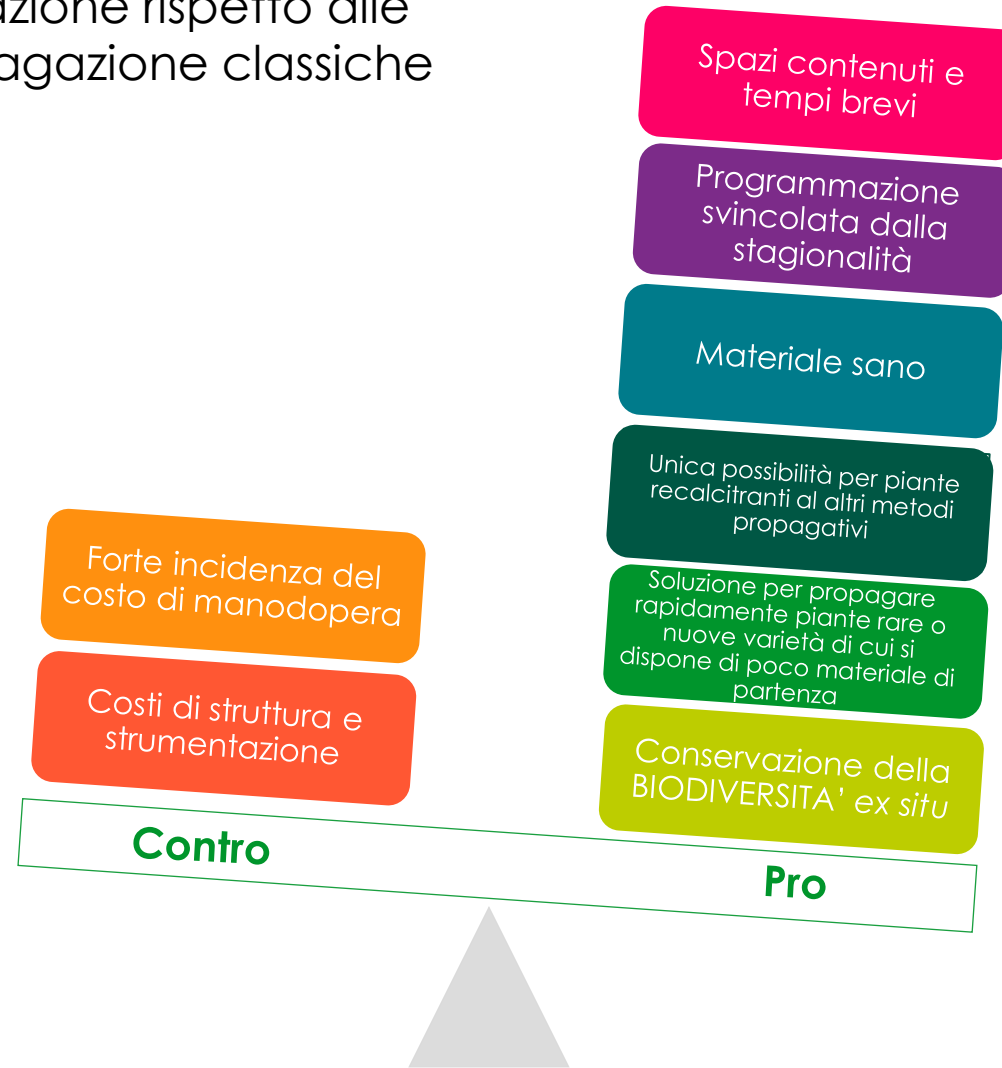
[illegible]azione rispetto alle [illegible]agazione classiche

Spazi contenuti e tempi brevi

Programmazione svincolata dalla stagionalità

Materiale sano

Unica possibilità per piante recalcitranti al altri metodi propagativi

Forte incidenza del costo di manodopera

Soluzione per propagare rapidamente piante rare o nuove varietà di cui si dispone di poco materiale di partenza

Costi di struttura e strumentazione

Conservazione della BIODIVERSITA' ex situ

Contro

Pro